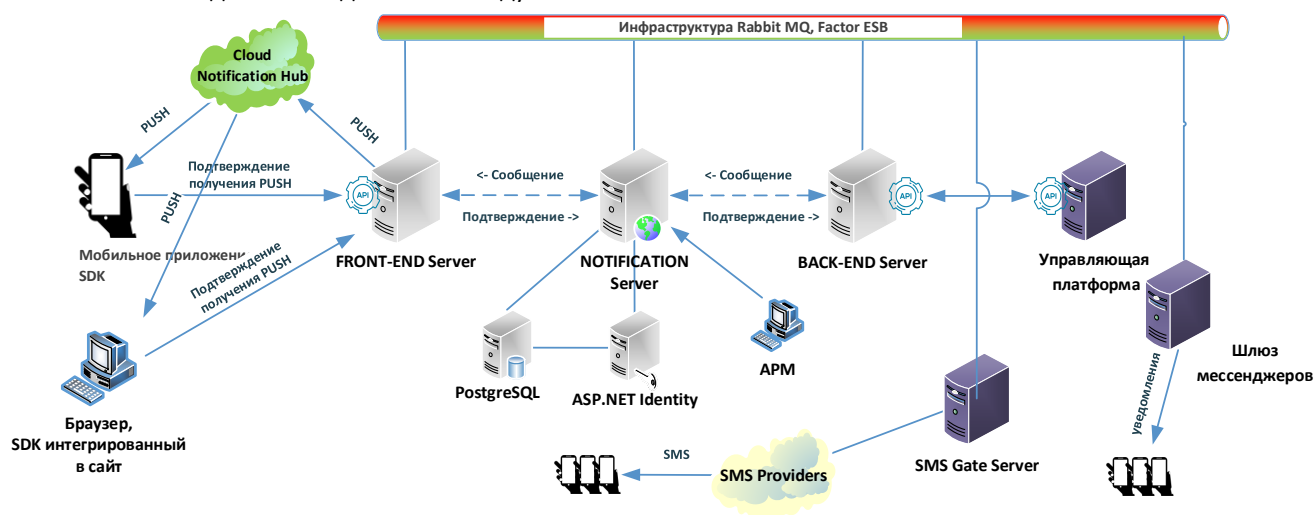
Инфраструктура Rabbit MQ, Factor ESB

Cloud Notification Hub

PUSH

PUSH

PUSH

Подтверждение получения PUSH

Мобильное приложени SDK

Подтверждение получения PUSH

Браузер, SDK интегрированный в сайт

FRONT-END Server

<- Сообщение

Подтверждение ->

NOTIFICATION Server

<- Сообщение

Подтверждение ->

BACK-END Server

Управляющая платформа

PostgreSQL

ASP.NET Identity

АРМ

Шлюз мессенджеров

уведомления

SMS

SMS Providers

SMS Gate Server